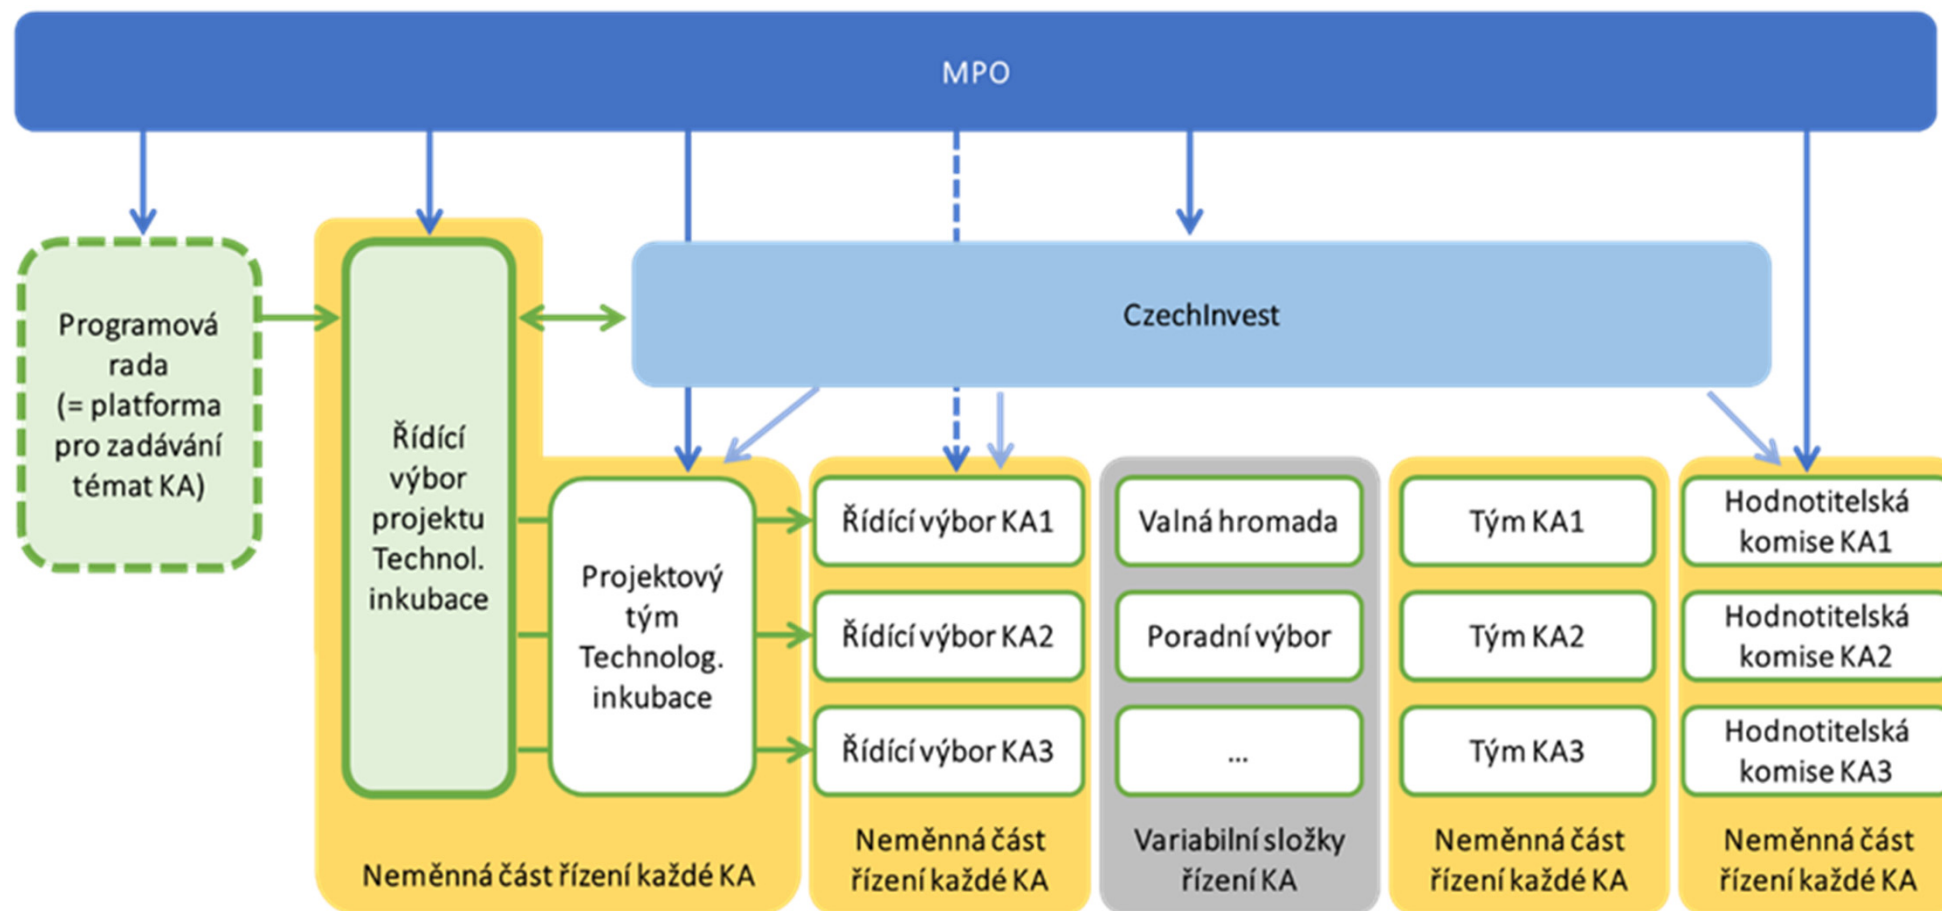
MPO

Programová rada (= platforma pro zadávání témat KA)

Řídící výbor projektu Technol. inkubace

CzechInvest

Projektový tým Technolog. inkubace

Neměnná část řízení každé KA

Řídící výbor KA1

Řídící výbor KA2

Řídící výbor KA3

Neměnná část řízení každé KA

Valná hromada

Poradní výbor

...

Variabilní složky řízení KA

Tým KA1

Tým KA2

Tým KA3

Neměnná část řízení každé KA

Hodnotitelská komise KA1

Hodnotitelská komise KA2

Hodnotitelská komise KA3

Neměnná část řízení každé KA